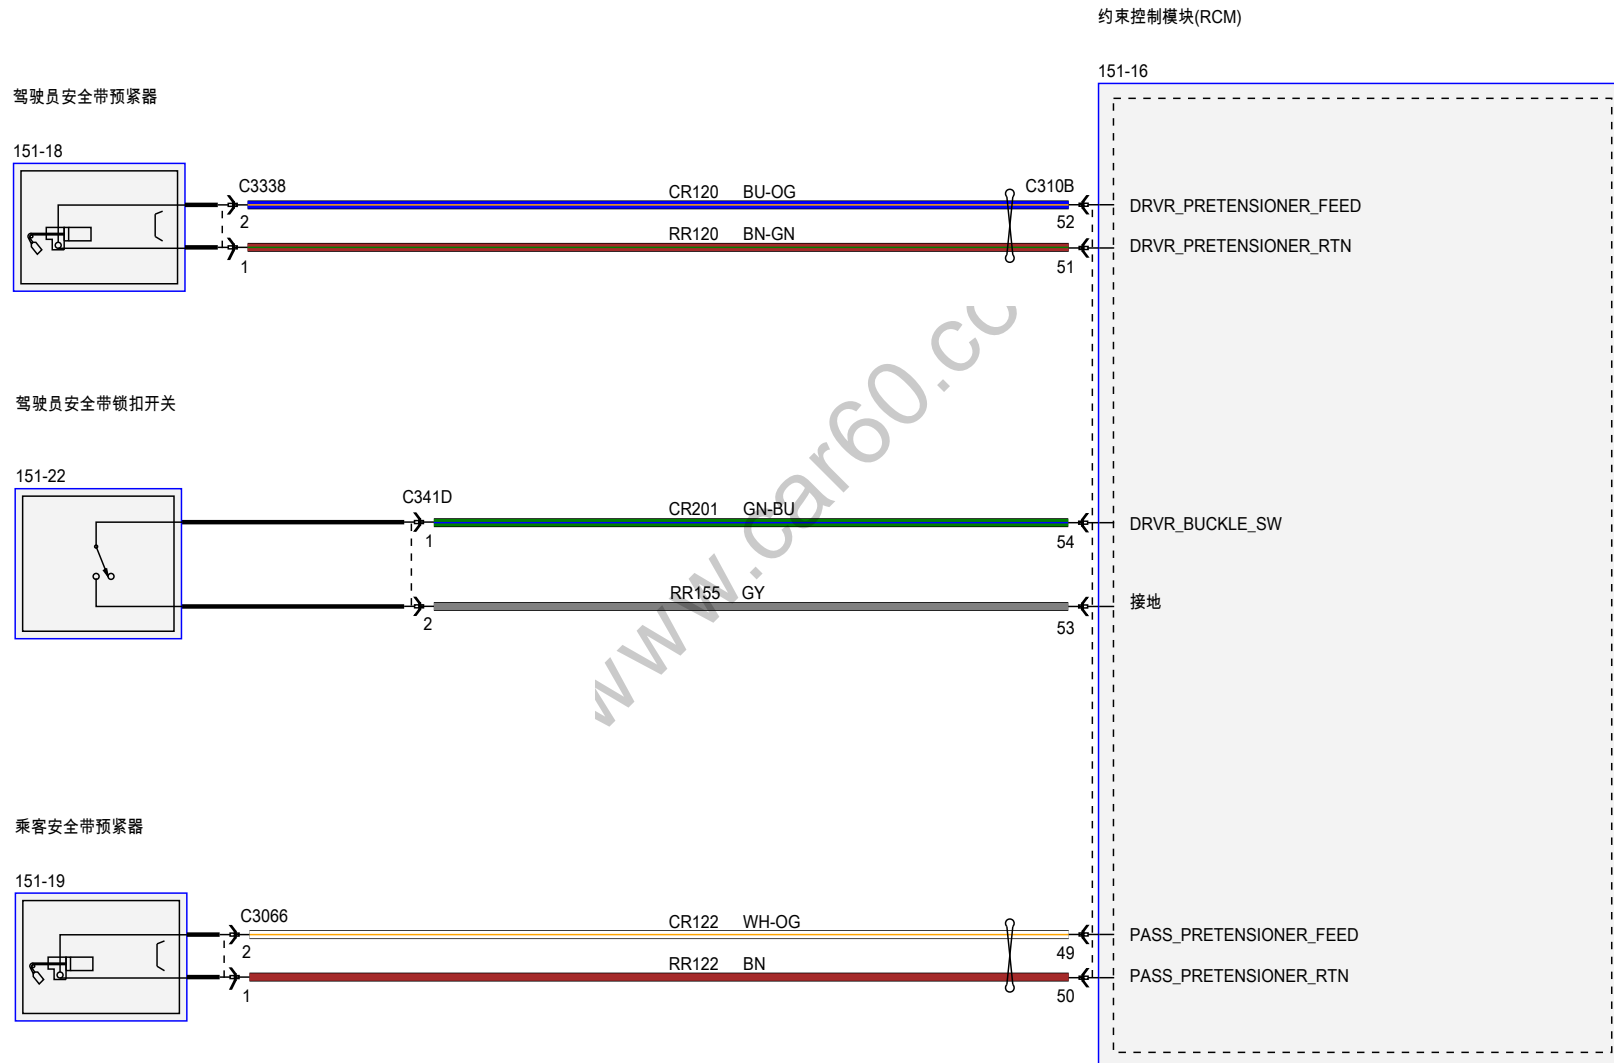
约束控制模块(RCM)

151-16

驾驶员安全带预紧器

151-18

C3338

CR120 BU-OG

C310B

2

52

DRVR_PRETENSIONER_FEED

RR120 BN-GN

1

51

DRVR_PRETENSIONER_RTN

www.car60.cc

驾驶员安全带锁扣开关

151-22

C341D

CR201 GN-BU

1

54

DRVR_BUCKLE_SW

RR155 GY

2

53

接地

乘客安全带预紧器

151-19

C3066

CR122 WH-OG

2

49

PASS_PRETENSIONER_FEED

RR122 BN

1

50

PASS_PRETENSIONER_RTN